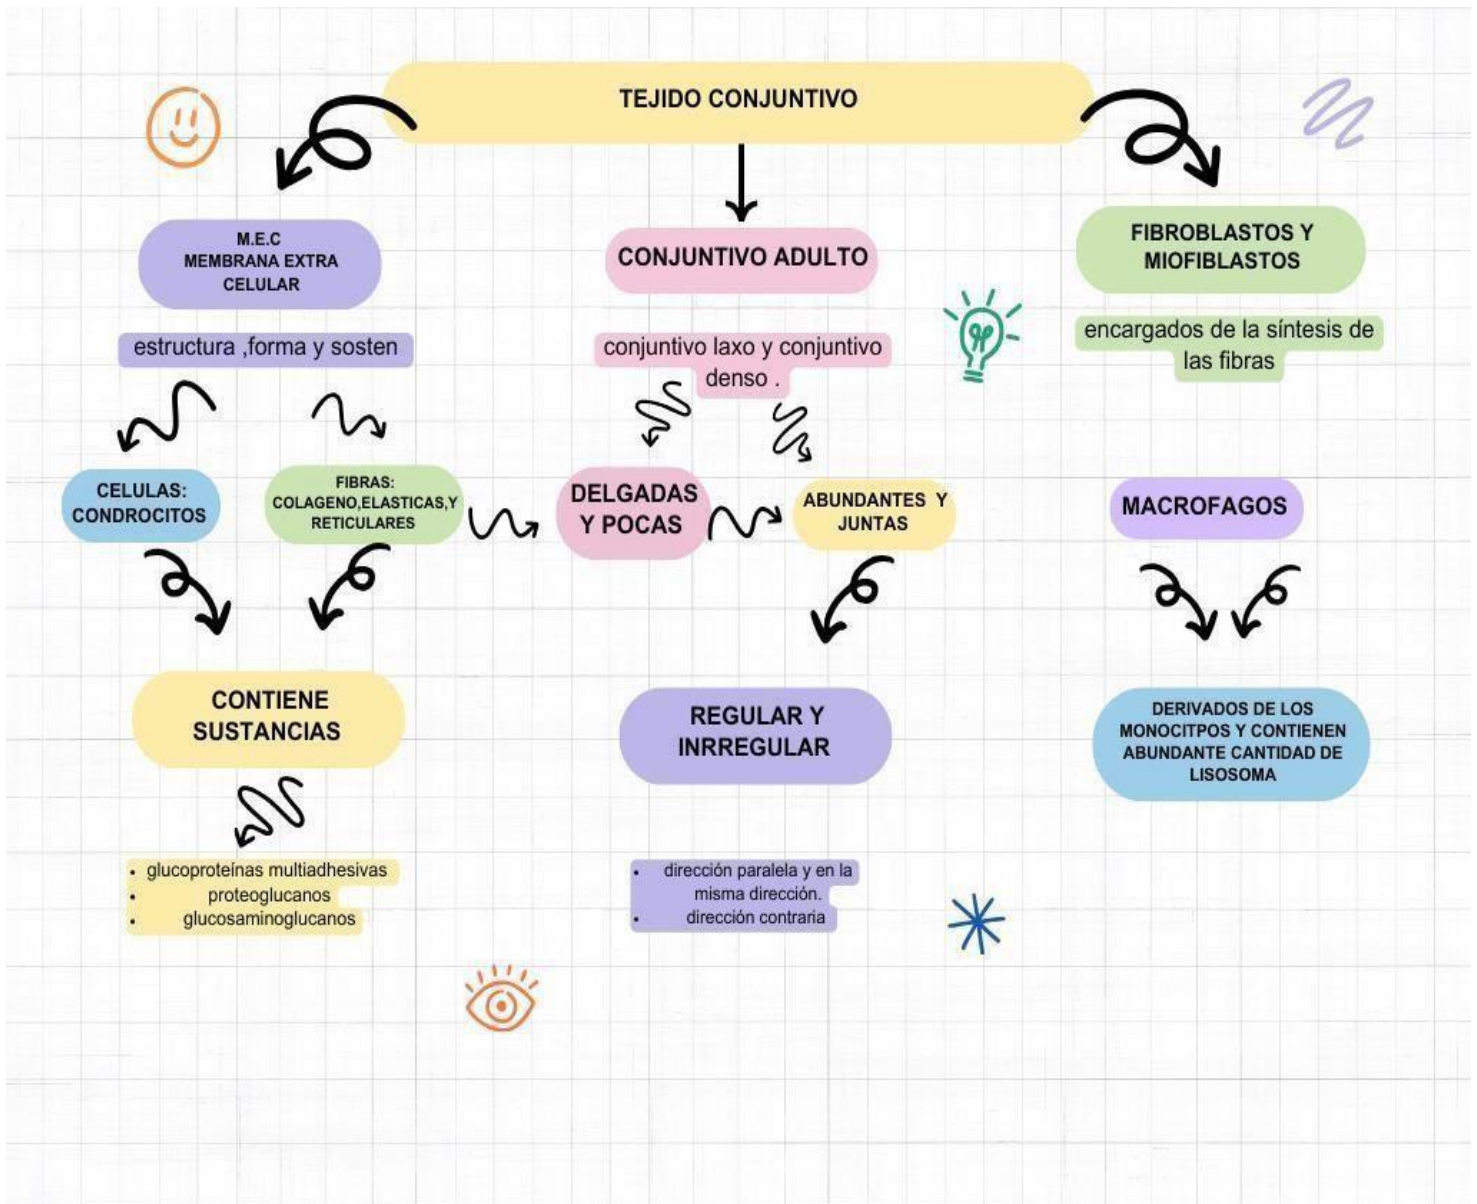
TEJIDO CONJUNTIVO

M.E.C
MEMBRANA EXTRA CELULAR

estructura ,forma y sosten

CELULAS: CONDROCITOS

FIBRAS: COLAGENO,ELASTICAS,Y RETICULARES

CONTIENE SUSTANCIAS

- glucoproteinas multiadhesivas
- proteoglucanos
- glucosaminoglucanos

CONJUNTIVO ADULTO

conjuntivo laxo y conjuntivo denso .

DELGADAS Y POCAS

ABUNDANTES Y JUNTAS

REGULAR Y INRREGULAR

- dirección paralela y en la misma dirección.
- dirección contraria

FIBROBLASTOS Y MIOFIBLASTOS

encargados de la síntesis de las fibras

MACROFAGOS

DERIVADOS DE LOS MONOCITPOS Y CONTIENEN ABUNDANTE CANTIDAD DE LISOSOMA